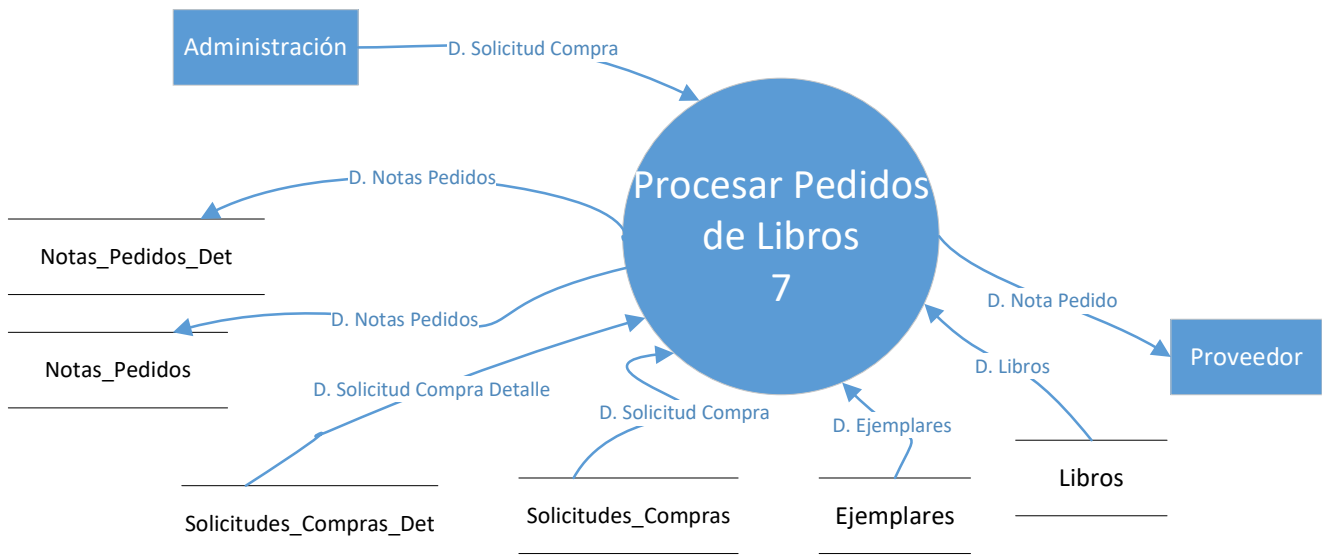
Administración

D. Solicitud Compra

D. Notas Pedidos

Notas_Pedidos_Det

Procesar Pedidos de Libros
7

D. Notas Pedidos

Notas_Pedidos

D. Solicitud Compra Detalle

D. Solicitud Compra

D. Ejemplares

D. Libros

D. Nota Pedido

Proveedor

Solicitudes_Compras_Det

Solicitudes_Compras

Ejemplares

Libros